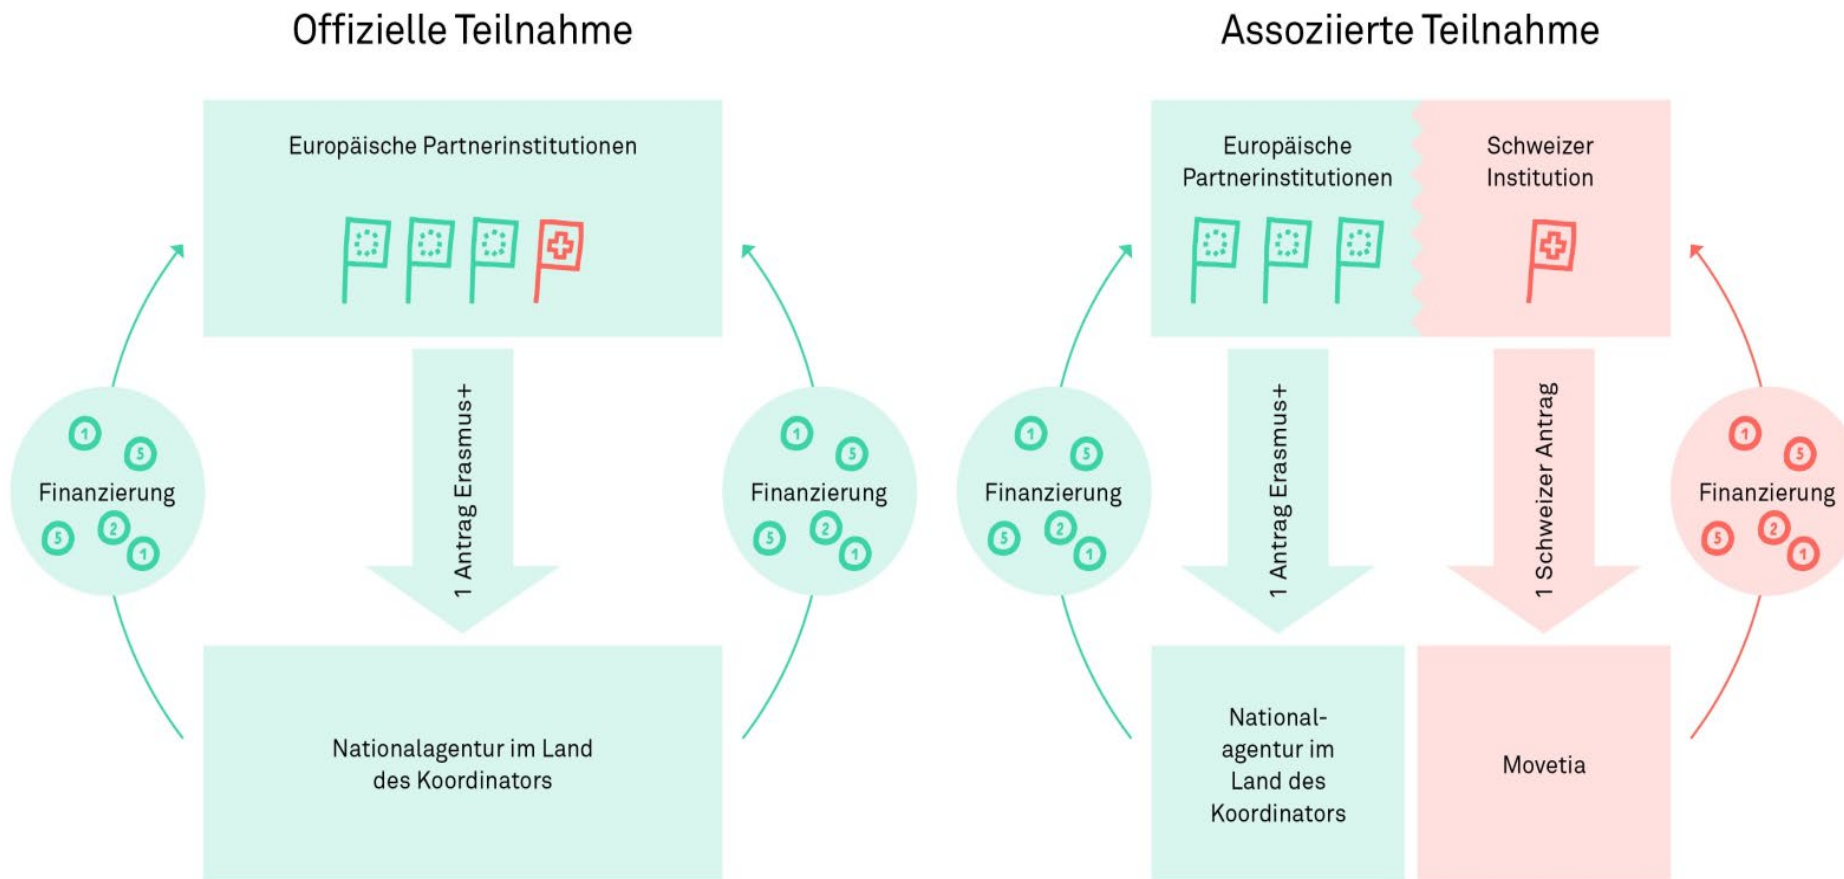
Offizielle Teilnahme

Europäische Partnerinstitutionen

1 Antrag Erasmus+

1 5
Finanzierung
5 2 1

1 5
Finanzierung
5 2 1

Nationalagentur im Land des Koordinators

Assoziierte Teilnahme

Europäische Partnerinstitutionen

Schweizer Institution

1 Antrag Erasmus+

1 Schweizer Antrag

1 5
Finanzierung
5 2 1

1 5
Finanzierung
5 2 1

National-agentur im Land des Koordinators

Movetia